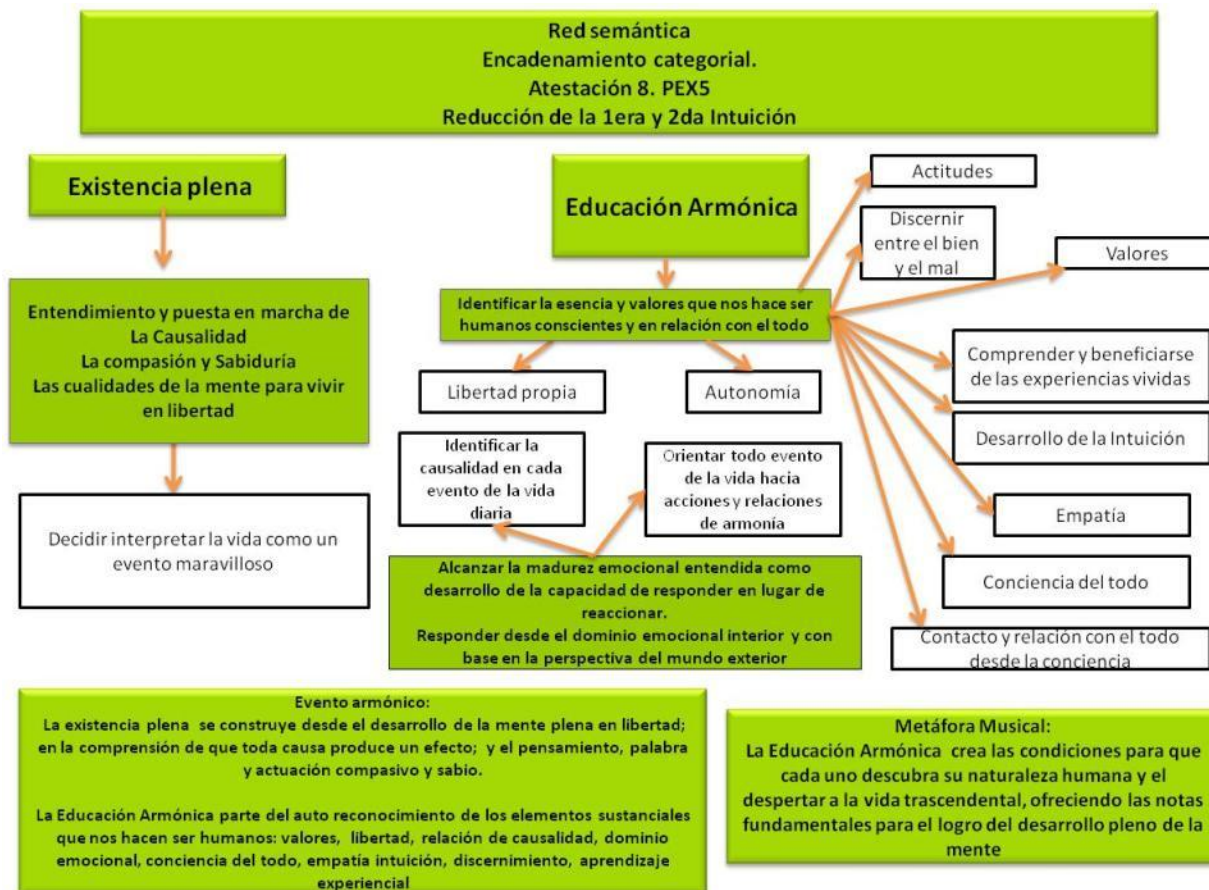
Red semántica
Encadenamiento categorial.
Atestación 8. PEX5
Reducción de la 1era y 2da Intuición

Existencia plena

Entendimiento y puesta en marcha de La Causalidad
La compasión y Sabiduría
Las cualidades de la mente para vivir en libertad

Decidir interpretar la vida como un evento maravilloso

Educación Armónica

Identificar la esencia y valores que nos hace ser humanos conscientes y en relación con el todo

Libertad propia

Autonomía

Actitudes

Discernir entre el bien y el mal

Valores

Comprender y beneficiarse de las experiencias vividas

Desarrollo de la Intuición

Empatía

Conciencia del todo

Contacto y relación con el todo desde la conciencia

Identificar la causalidad en cada evento de la vida diaria

Orientar todo evento de la vida hacia acciones y relaciones de armonía

Alcanzar la madurez emocional entendida como desarrollo de la capacidad de responder en lugar de reaccionar.
Responder desde el dominio emocional interior y con base en la perspectiva del mundo exterior

Evento armónico:
La existencia plena se construye desde el desarrollo de la mente plena en libertad; en la comprensión de que toda causa produce un efecto; y el pensamiento, palabra y actuación compasivo y sabio.

La Educación Armónica parte del auto reconocimiento de los elementos sustanciales que nos hacen ser humanos: valores, libertad, relación de causalidad, dominio emocional, conciencia del todo, empatía intuición, discernimiento, aprendizaje experiencial

Metáfora Musical:
La Educación Armónica crea las condiciones para que cada uno descubra su naturaleza humana y el despertar a la vida trascendental, ofreciendo las notas fundamentales para el logro del desarrollo pleno de la mente